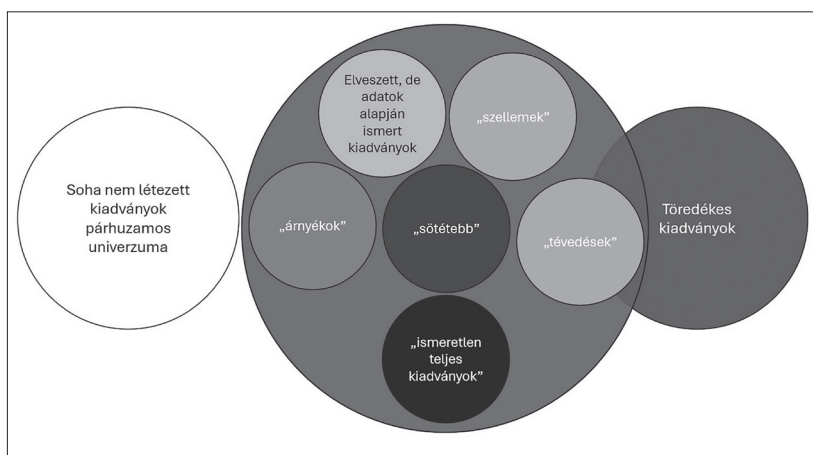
Soha nem létezett kiadványok párhuzamos univerzuma

Elveszett, de adatok alapján ismert kiadványok

„szellemek"

„árnyékok"

„sötétebb"

„tévedések"

Töredékes kiadványok

„ismeretlen teljes kiadványok"